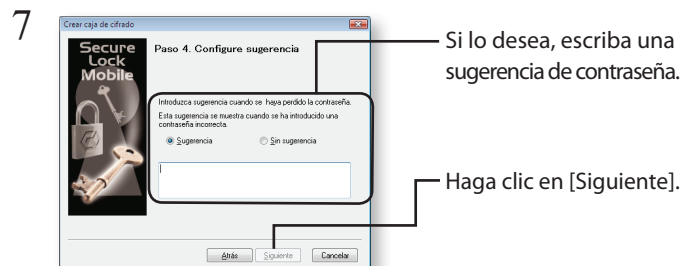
7

Crear caja de cifrado

Secure Lock Mobile

Paso 4. Configure sugerencia

Introduzca sugerencia cuando se haya perdido la contraseña.

Esta sugerencia se muestra cuando se ha introducido una contraseña incorrecta.

Sugerencia

Sin sugerencia

Atrás

Siguiente

Cancelar

Si lo desea, escriba una sugerencia de contraseña.

Haga clic en [Siguiente].